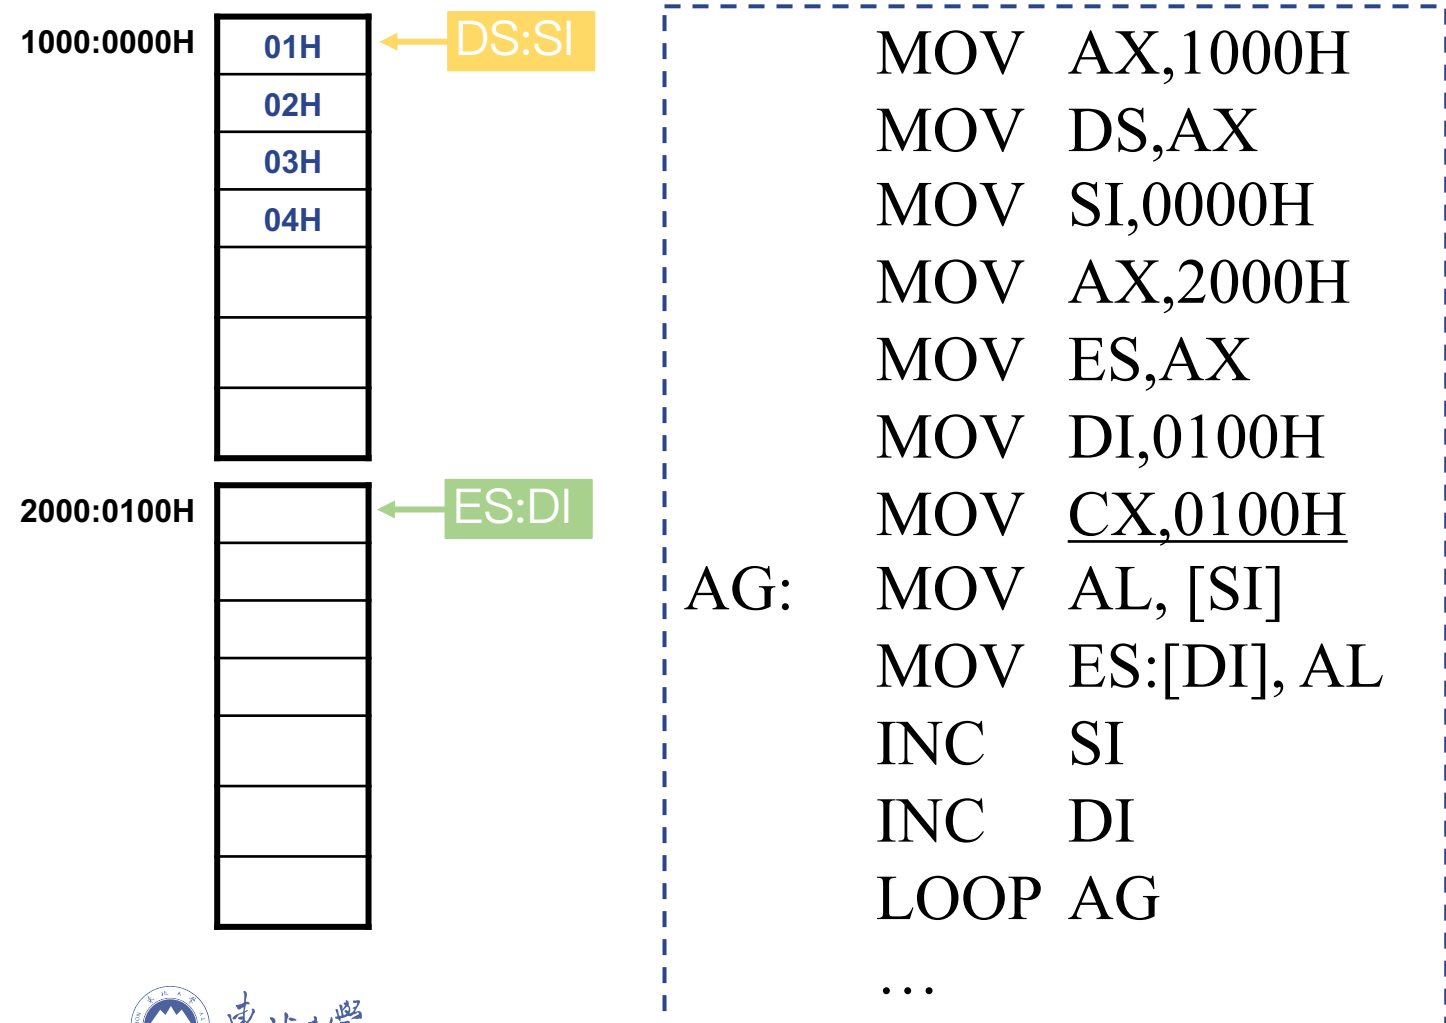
1000:0000H

| 01H |
|---|
| 02H |
| 03H |
| 04H |
| |
| |
| |

DS:SI

2000:0100H

| |
|---|
| |
| |
| |
| |
| |
| |
| |

ES:DI

MOV AX,1000H
MOV DS,AX
MOV SI,0000H
MOV AX,2000H
MOV ES,AX
MOV DI,0100H
MOV CX,0100H
AG: MOV AL, [SI]
MOV ES:[DI], AL
INC SI
INC DI
LOOP AG
…

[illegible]